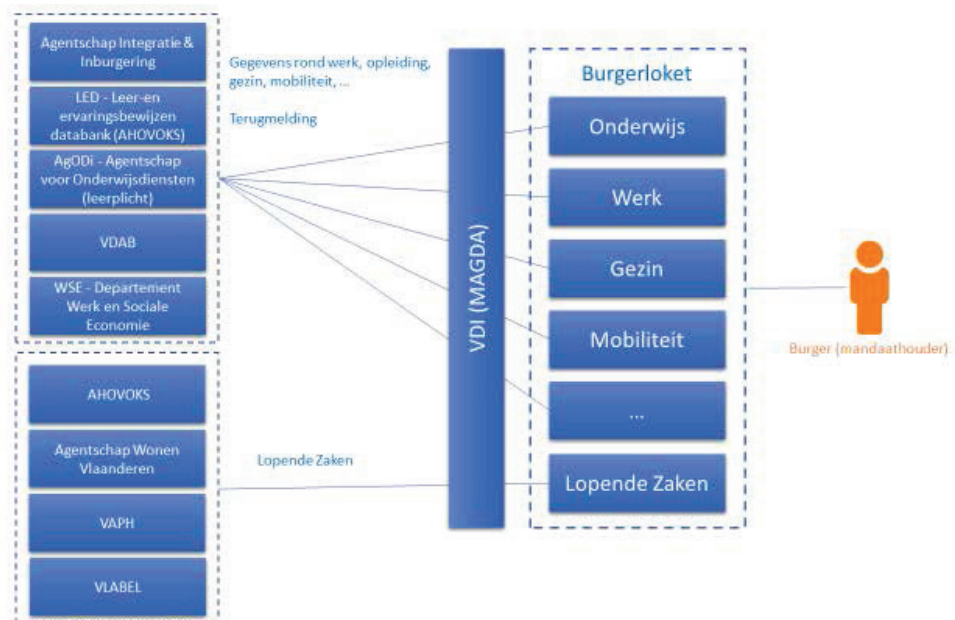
Agentschap Integratie & Inburgering

LED - Leer-en ervaringsbewijzen databank (AHOVOKS)

AgODi - Agentschap voor Onderwijsdiensten (leerplicht)

VDAB

WSE - Departement Werk en Sociale Economie

AHOVOKS

Agentschap Wonen Vlaanderen

VAPH

VLABEL

Gegevens rond werk, opleiding, gezin, mobiliteit, ...

Terugmelding

Lopende Zaken

VDI (MAGDA)

Burgerloket

Onderwijs

Werk

Gezin

Mobiliteit

...

Lopende Zaken

Burger (mandaathouder)